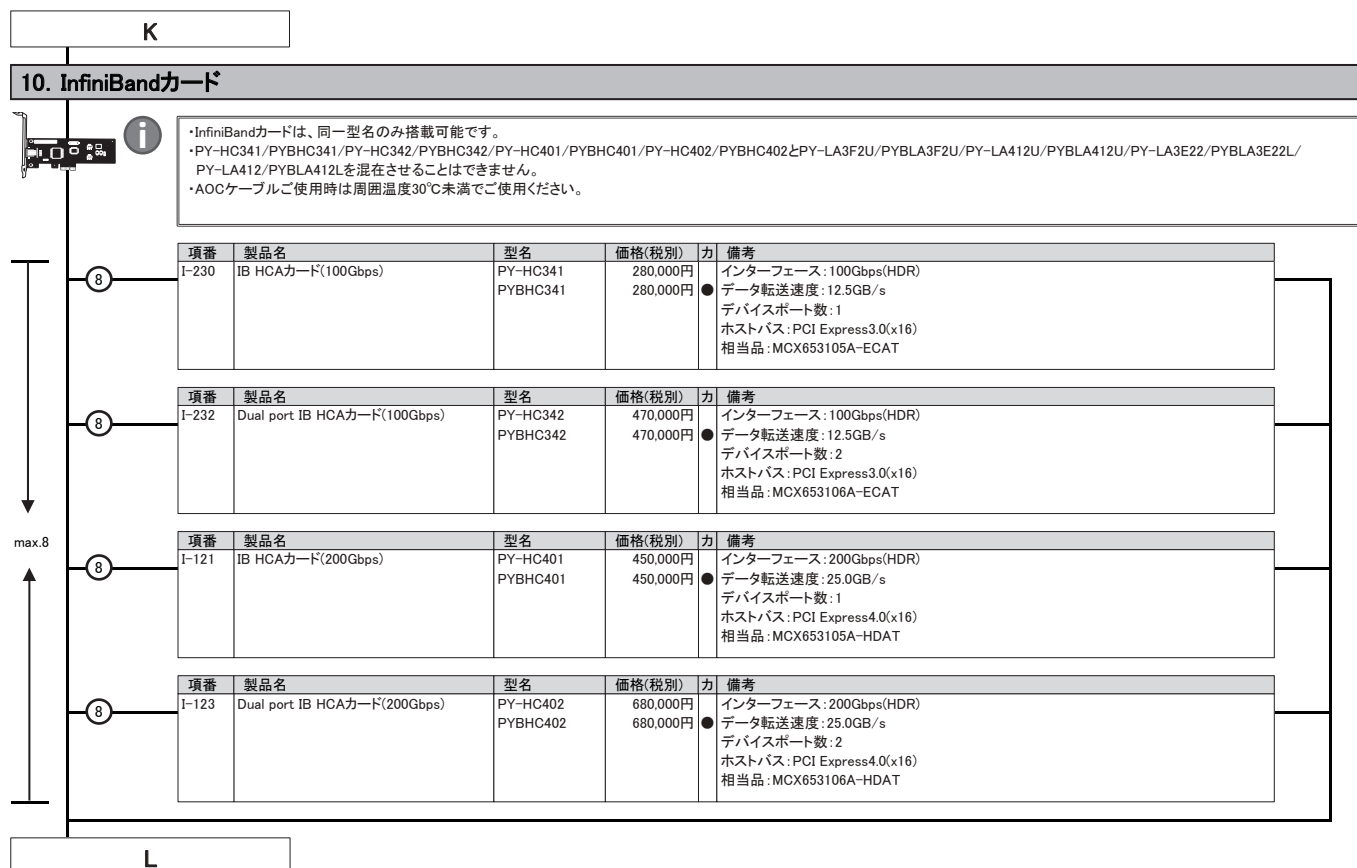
K

10. InfiniBandカード

・InfiniBandカードは、同一型名のみ搭載可能です。
・PY-HC341/PYBHC341/PY-HC342/PYBHC342/PY-HC401/PYBHC401/PY-HC402/PYBHC402とPY-LA3F2U/PYBLA3F2U/PY-LA412U/PYBLA412U/PY-LA3E22/PYBLA3E22L/PY-LA412/PYBLA412Lを混在させることはできません。
・AOCケーブルご使用時は周囲温度30℃未満でご使用ください。

max.8

8

| 項番 | 製品名 | 型名 | 価格(税別) | カ | 備考 |
|---|---|---|---|---|---|
| I-230 | IB HCAカード(100Gbps) | PY-HC341<br>PYBHC341 | 280,000円<br>280,000円 | <br>● | インターフェース：100Gbps(HDR)<br>データ転送速度：12.5GB/s<br>デバイスポート数：1<br>ホストバス：PCI Express3.0(x16)<br>相当品：MCX653105A-ECAT |

8

| 項番 | 製品名 | 型名 | 価格(税別) | カ | 備考 |
|---|---|---|---|---|---|
| I-232 | Dual port IB HCAカード(100Gbps) | PY-HC342<br>PYBHC342 | 470,000円<br>470,000円 | <br>● | インターフェース：100Gbps(HDR)<br>データ転送速度：12.5GB/s<br>デバイスポート数：2<br>ホストバス：PCI Express3.0(x16)<br>相当品：MCX653106A-ECAT |

8

| 項番 | 製品名 | 型名 | 価格(税別) | カ | 備考 |
|---|---|---|---|---|---|
| I-121 | IB HCAカード(200Gbps) | PY-HC401<br>PYBHC401 | 450,000円<br>450,000円 | <br>● | インターフェース：200Gbps(HDR)<br>データ転送速度：25.0GB/s<br>デバイスポート数：1<br>ホストバス：PCI Express4.0(x16)<br>相当品：MCX653105A-HDAT |

8

| 項番 | 製品名 | 型名 | 価格(税別) | カ | 備考 |
|---|---|---|---|---|---|
| I-123 | Dual port IB HCAカード(200Gbps) | PY-HC402<br>PYBHC402 | 680,000円<br>680,000円 | <br>● | インターフェース：200Gbps(HDR)<br>データ転送速度：25.0GB/s<br>デバイスポート数：2<br>ホストバス：PCI Express4.0(x16)<br>相当品：MCX653106A-HDAT |

L